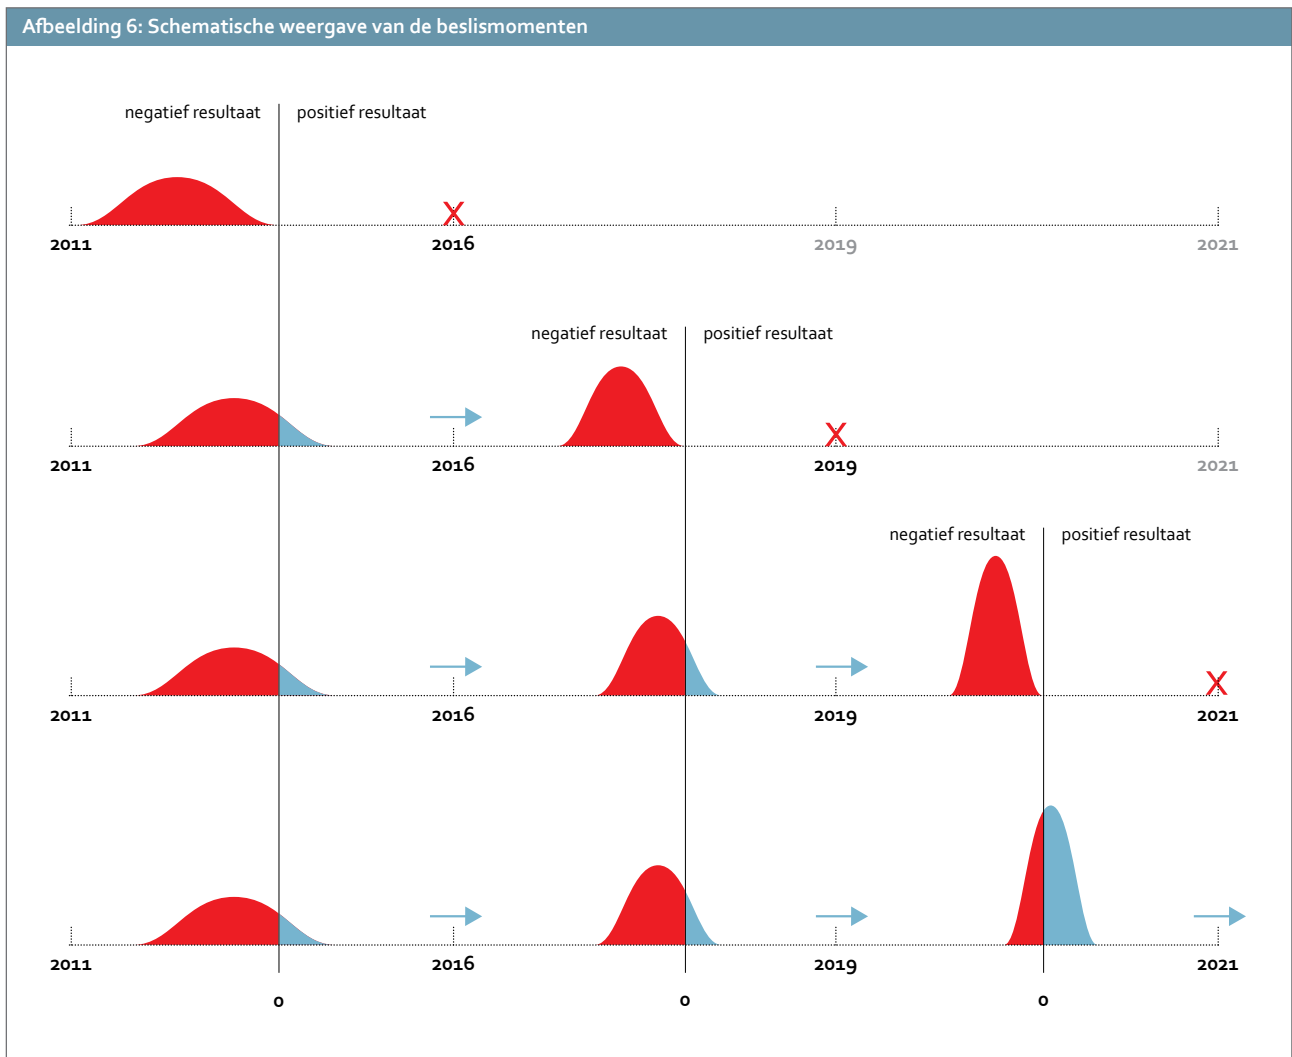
Afbeelding 6: Schematische weergave van de beslismomenten

negatief resultaat | positief resultaat

X

2011 2016 2019 2021

negatief resultaat | positief resultaat

X

2011 2016 2019 2021

negatief resultaat | positief resultaat

X

2011 2016 2019 2021

2011 2016 2019 2021

0 0 0